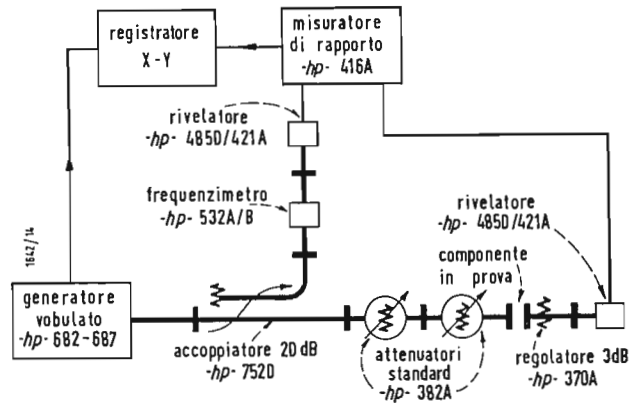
registratore
X - Y

misuratore
di rapporto
-hp- 416A

rivelatore
-hp- 485D/421A

frequenzimetro
-hp- 532A/B

1642/14

generatore
vobulato
-hp- 682-687

accoppiatore 20 dB
-hp- 752D

attenuatori
standard
-hp- 382A

componente
in prova

rivelatore
-hp- 485D/421A

regolatore 3dB
-hp- 370A